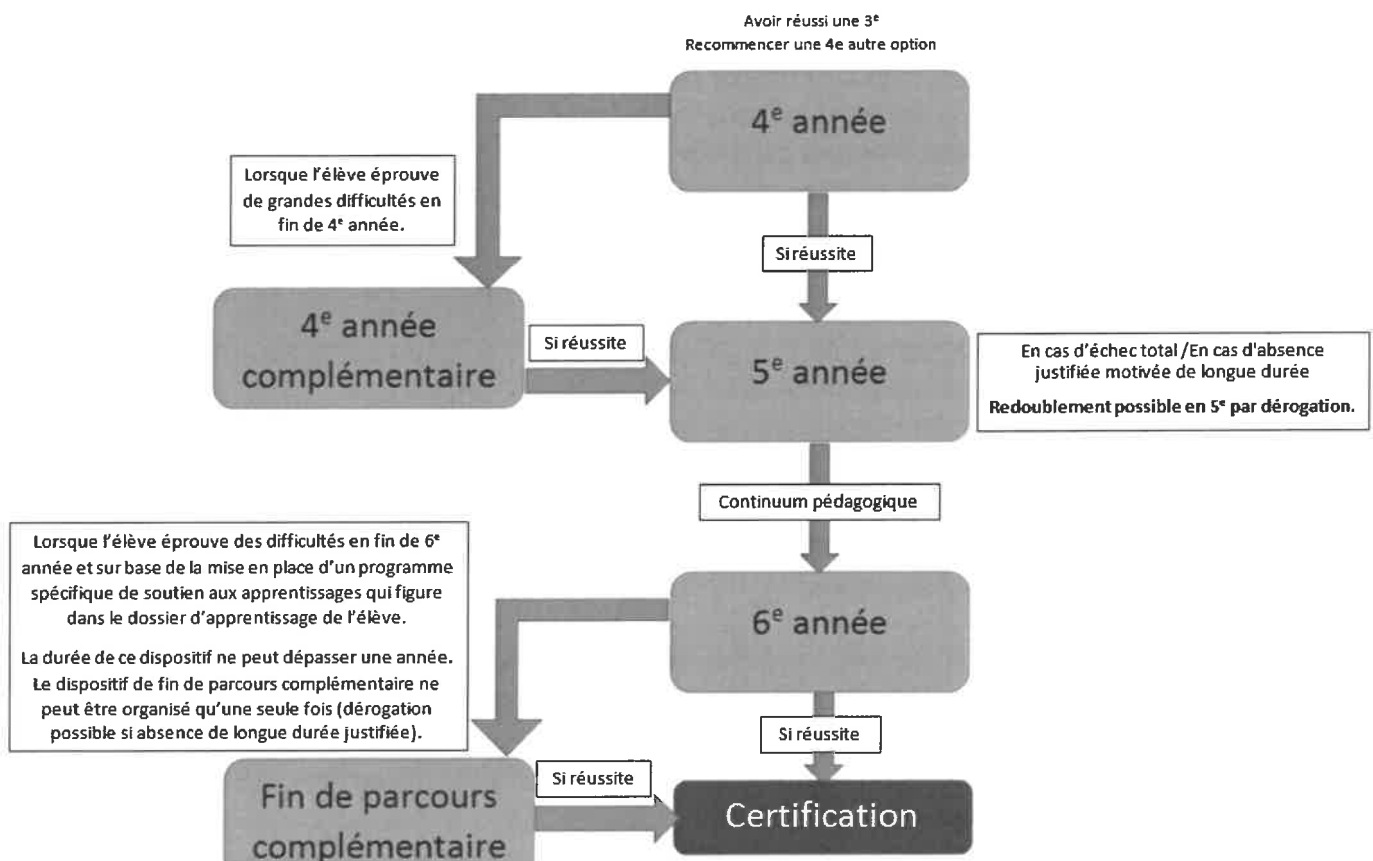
Avoir réussi une 3$^e$
Recommencer une 4e autre option

4$^e$ année

Lorsque l'élève éprouve de grandes difficultés en fin de 4$^e$ année.

Si réussite

4$^e$ année complémentaire

Si réussite

5$^e$ année

En cas d'échec total /En cas d'absence justifiée motivée de longue durée

Redoublement possible en 5$^e$ par dérogation.

Continuum pédagogique

Lorsque l'élève éprouve des difficultés en fin de 6$^e$ année et sur base de la mise en place d'un programme spécifique de soutien aux apprentissages qui figure dans le dossier d'apprentissage de l'élève.

La durée de ce dispositif ne peut dépasser une année. Le dispositif de fin de parcours complémentaire ne peut être organisé qu'une seule fois (dérogation possible si absence de longue durée justifiée).

6$^e$ année

Si réussite

Fin de parcours complémentaire

Si réussite

Certification